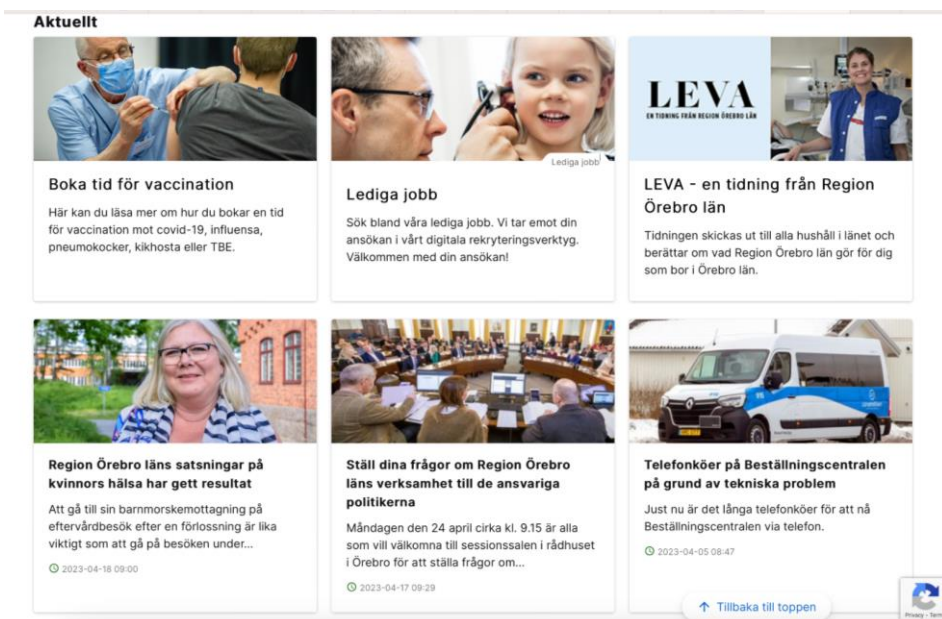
Aktuellt

Boka tid för vaccination

Här kan du läsa mer om hur du bokar en tid för vaccination mot covid-19, influensa, pneumokocker, kikhosta eller TBE.

Lediga jobb

Lediga jobb

Sök bland våra lediga jobb. Vi tar emot din ansökan i vårt digitala rekryteringsverktyg. Välkommen med din ansökan!

LEVA
EN TIDNING FRÅN REGION ÖREBRO LÄN

LEVA - en tidning från Region Örebro län

Tidningen skickas ut till alla hushåll i länet och berättar om vad Region Örebro län gör för dig som bor i Örebro län.

Region Örebro läns satsningar på kvinnors hälsa har gett resultat

Att gå till sin barnmorskemottagning på eftervårdbesök efter en förlossning är lika viktigt som att gå på besöken under...

2023-04-18 09:00

Ställ dina frågor om Region Örebro läns verksamhet till de ansvariga politikerna

Måndagen den 24 april cirka kl. 9.15 är alla som vill välkomna till sessionssalen i rådhuset i Örebro för att ställa frågor om...

2023-04-17 09:29

Telefonköer på Beställningscentralen på grund av tekniska problem

Just nu är det långa telefonköer för att nå Beställningscentralen via telefon.

2023-04-05 08:47

Tillbaka till toppen

Privacy - Terms